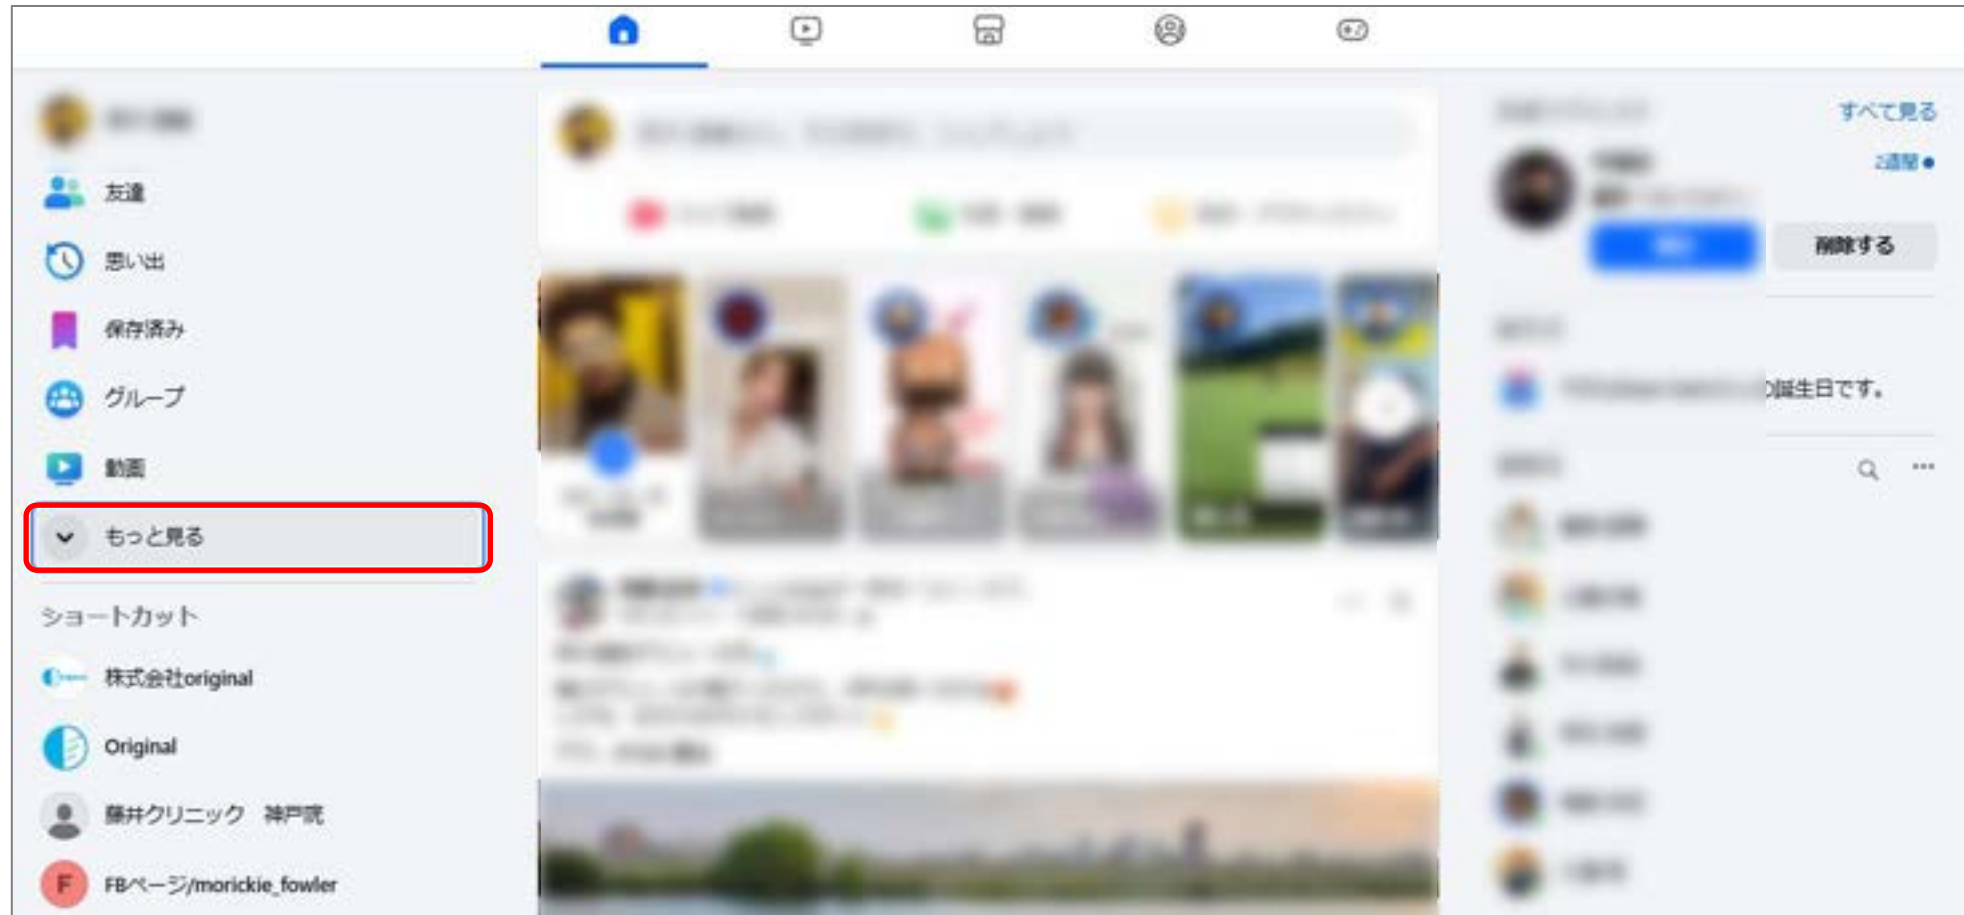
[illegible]

友達

思い出

保存済み

グループ

動画

もっと見る

ショートカット

株式会社original

Original

藤井クリニック　神戸院

F FBページ/morickie_fowler

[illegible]

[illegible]

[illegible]

すべて見る

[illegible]

2週間

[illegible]

削除する

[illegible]

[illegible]の誕生日です。

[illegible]